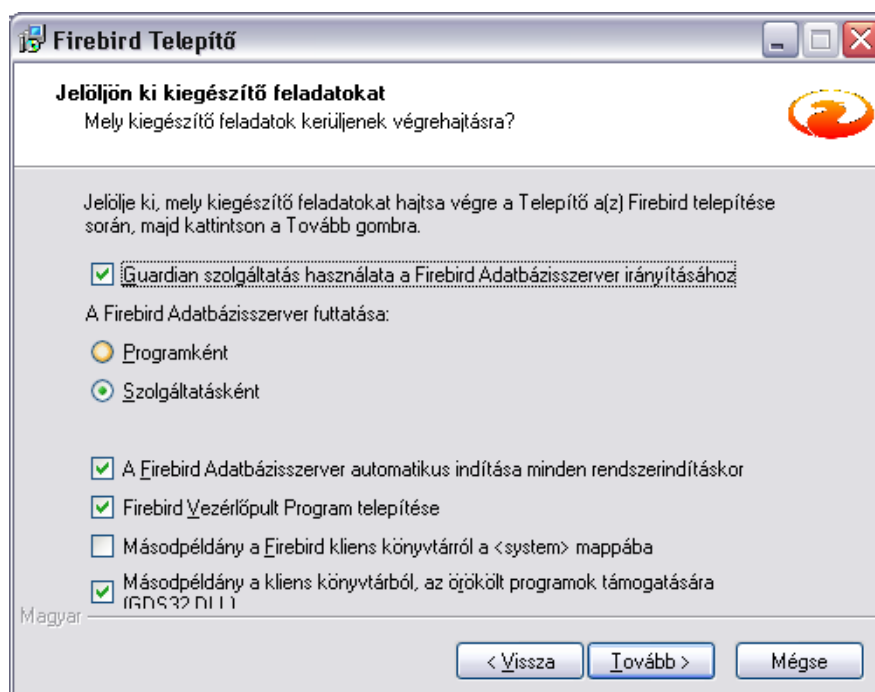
Firebird Telepítő

Jelöljön ki kiegészítő feladatokat
Mely kiegészítő feladatok kerüljenek végrehajtásra?

Jelölje ki, mely kiegészítő feladatokat hajtsa végre a Telepítő a(z) Firebird telepítése során, majd kattintson a Tovább gombra.

Guardian szolgáltatás használata a Firebird Adatbázisszerver irányításához

A Firebird Adatbázisszerver futtatása:

Programként

Szolgáltatásként

A Firebird Adatbázisszerver automatikus indítása minden rendszerindításkor

Firebird Vezérlőpult Program telepítése

Másodpéldány a Firebird kliens könyvtárról a <system> mappába

Másodpéldány a kliens könyvtárból, az örökölt programok támogatására (GDS32.DLL)

Magyar

< Vissza

Tovább >

Mégse